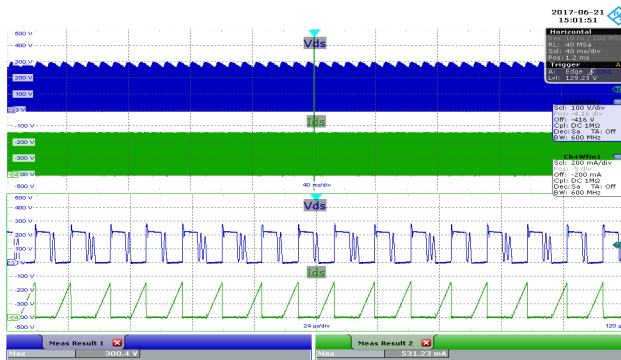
2017-06-21
15:01:51

600 V
500 V
400 V
300 V
200 V
100 V
-100 V
-200 V
-300 V
-400 V
-500 V

Vds
Ids

Horizontal
RL: 40 MSa
Sd: 40 ms/div
Pos: 1.2 ms

Trigger
A: Edge
Lvl: 129.23 V

Scl: 100 V/div
Off: -416 V
Cpl: DC 1MΩ
Dec: Sa TA: Off
BW: 600 MHz

Scl: 200 mA/div
Off: -200 mA
Cpl: DC 1MΩ
Dec: Sa TA: Off
BW: 600 MHz

40 ms/div

600 V
500 V
400 V
300 V
200 V
100 V
-100 V
-200 V
-300 V
-400 V
-500 V

Vds
Ids

24 µs/div
120 µs

Meas Result 1
Max 300.4 V

Meas Result 2
Max 531.23 mA